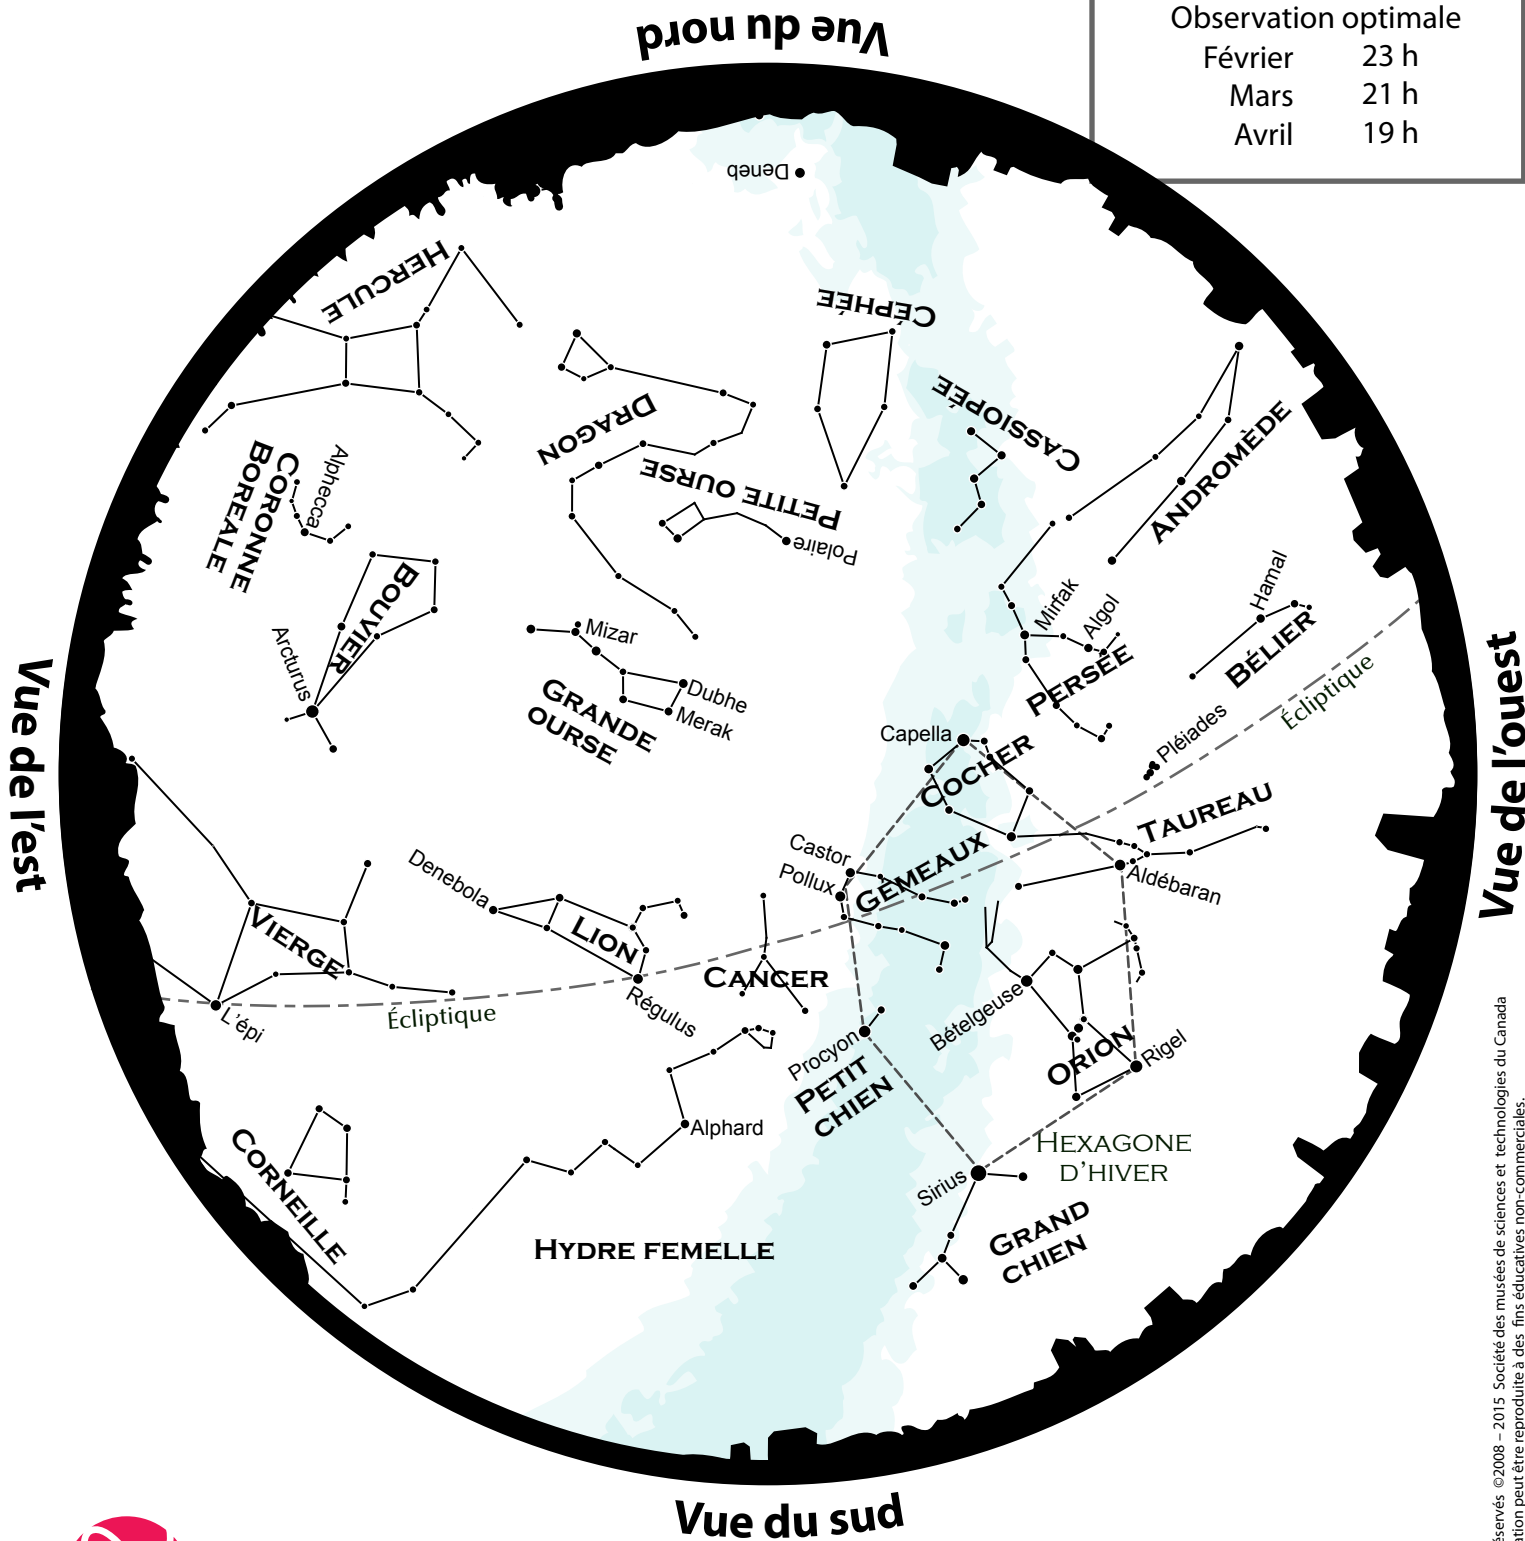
Observation optimale

| | |
|---|---|
| Février | 23 h |
| Mars | 21 h |
| Avril | 19 h |

Vue du nord

Deneb

HERCULE

CÉPHÉE

DRAGON

CASSIOPÉE

PETITE OURSE

Polaire

Alphecca

CORONNE BOREALE

ANDROMÈDE

BOUVIER

Arcturus

Mizar

GRANDE OURSE

Dubhe

Merak

Mirfak

Algol

Hamal

BÉLIER

PERSÉE

Vue de l'est

Vue de l'ouest

Capella

COCHER

Pléiades

Écliptique

TAUREAU

Aldébaran

Castor

Pollux

GÉMEAUX

Denebola

LION

VIERGE

CANCER

Régulus

L'épi

Écliptique

Procyon

PETIT CHIEN

Bételgeuse

ORION

Rigel

Alphard

HEXAGONE D'HIVER

Sirius

CORNEILLE

HYDRE FEMELLE

GRAND CHIEN

Vue du sud

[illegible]éservés ©2008 – 2015 Société des musées de sciences et technologies du Canada
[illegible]ation peut être reproduite à des fins éducatives non-commerciales.